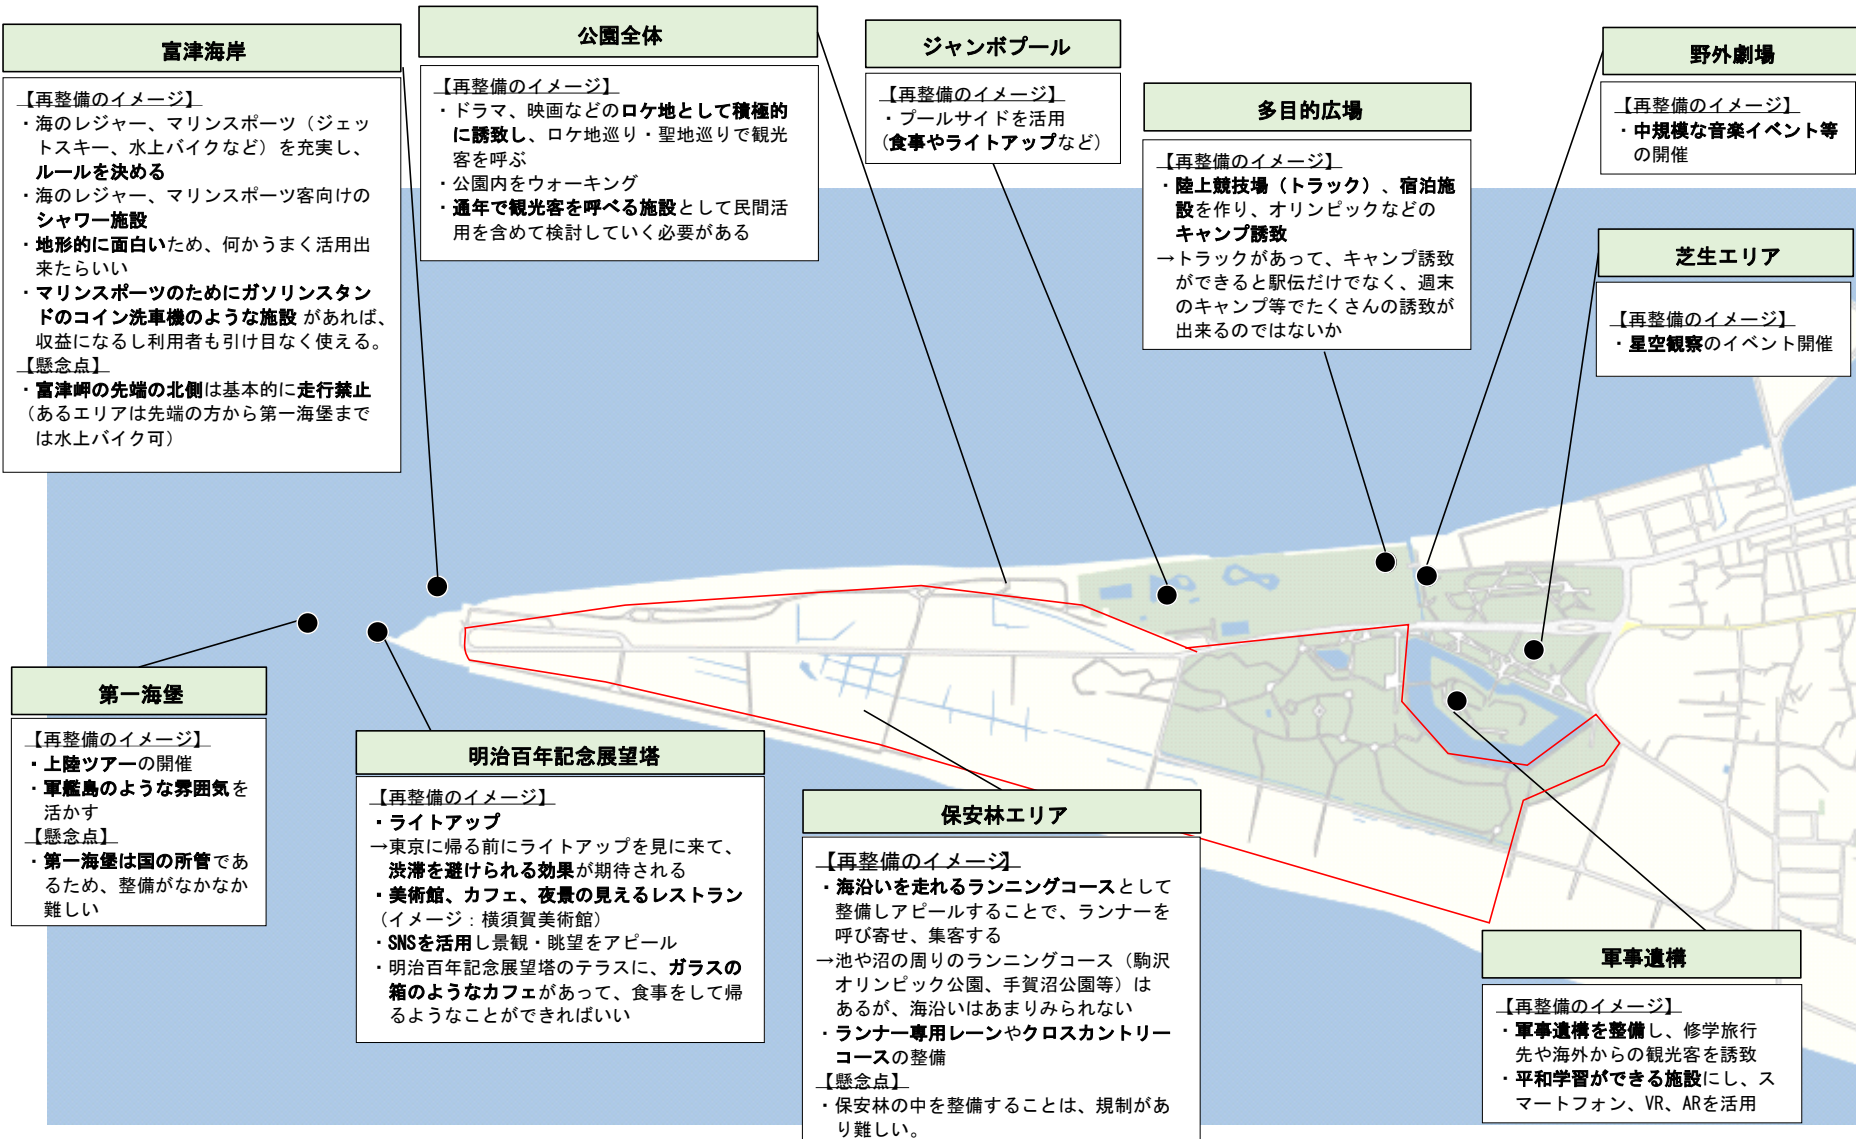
富津海岸

【再整備のイメージ】
・海のレジャー、マリンスポーツ（ジェットスキー、水上バイクなど）を充実し、ルールを決める
・海のレジャー、マリンスポーツ客向けのシャワー施設
・地形的に面白いため、何かうまく活用出来たらいい
・マリンスポーツのためにガソリンスタンドのコイン洗車機のような施設があれば、収益になるし利用者も引け目なく使える。
【懸念点】
・富津岬の先端の北側は基本的に走行禁止（あるエリアは先端の方から第一海堡までは水上バイク可）

公園全体

【再整備のイメージ】
・ドラマ、映画などのロケ地として積極的に誘致し、ロケ地巡り・聖地巡りで観光客を呼ぶ
・公園内をウォーキング
・通年で観光客を呼べる施設として民間活用を含めて検討していく必要がある

ジャンボプール

【再整備のイメージ】
・プールサイドを活用（食事やライトアップなど）

多目的広場

【再整備のイメージ】
・陸上競技場（トラック）、宿泊施設を作り、オリンピックなどのキャンプ誘致
→トラックがあって、キャンプ誘致ができると駅伝だけでなく、週末のキャンプ等でたくさんの誘致が出来るのではないか

野外劇場

【再整備のイメージ】
・中規模な音楽イベント等の開催

芝生エリア

【再整備のイメージ】
・星空観察のイベント開催

第一海堡

【再整備のイメージ】
・上陸ツアーの開催
・軍艦島のような雰囲気を活かす
【懸念点】
・第一海堡は国の所管であるため、整備がなかなか難しい

明治百年記念展望塔

【再整備のイメージ】
・ライトアップ
→東京に帰る前にライトアップを見に来て、渋滞を避けられる効果が期待される
・美術館、カフェ、夜景の見えるレストラン（イメージ：横須賀美術館）
・SNSを活用し景観・眺望をアピール
・明治百年記念展望塔のテラスに、ガラスの箱のようなカフェがあって、食事をして帰るようなことができればいい

保安林エリア

【再整備のイメージ】
・海沿いを走れるランニングコースとして整備しアピールすることで、ランナーを呼び寄せ、集客する
→池や沼の周りのランニングコース（駒沢オリンピック公園、手賀沼公園等）はあるが、海沿いはあまりみられない
・ランナー専用レーンやクロスカントリーコースの整備
【懸念点】
・保安林の中を整備することは、規制があり難しい。

軍事遺構

【再整備のイメージ】
・軍事遺構を整備し、修学旅行先や海外からの観光客を誘致
・平和学習ができる施設にし、スマートフォン、VR、ARを活用